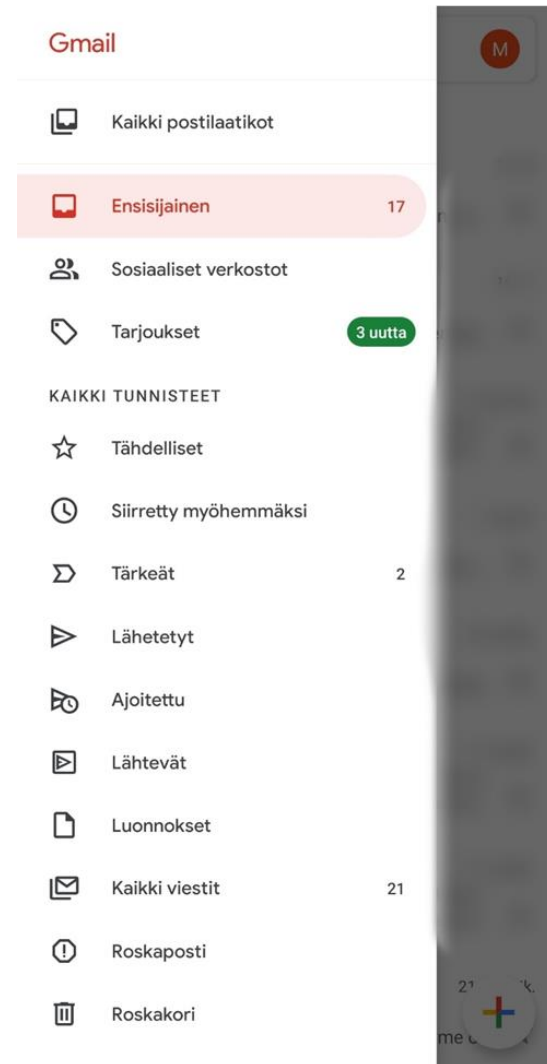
Gmail

M

Kaikki postilaatikot

Ensisijainen 17

Sosiaaliset verkostot

Tarjoukset 3 uutta

KAIKKI TUNNISTEET

Tähdelliset

Siirretty myöhemmäksi

Tärkeät 2

Lähetetyt

Ajoitettu

Lähtevät

Luonnokset

Kaikki viestit 21

Roskaposti

Roskakori